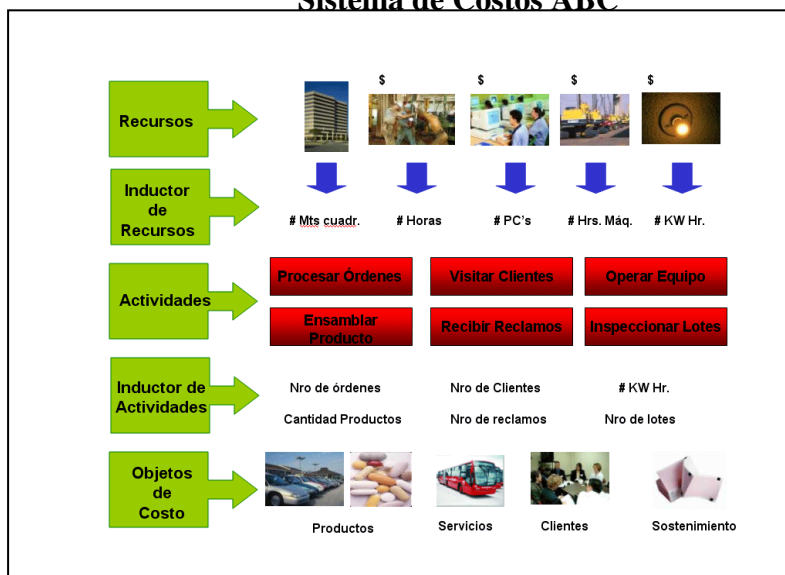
Sistema de Costos ABC

Recursos

$ $ $ $

Inductor de Recursos

# Mts cuadr. # Horas # PC's # Hrs. Máq. # KW Hr.

Actividades

Procesar Órdenes Visitar Clientes Operar Equipo

Ensamblar Producto Recibir Reclamos Inspeccionar Lotes

Inductor de Actividades

Nro de órdenes Nro de Clientes # KW Hr.

Cantidad Productos Nro de reclamos Nro de lotes

Objetos de Costo

Productos Servicios Clientes Sostenimiento